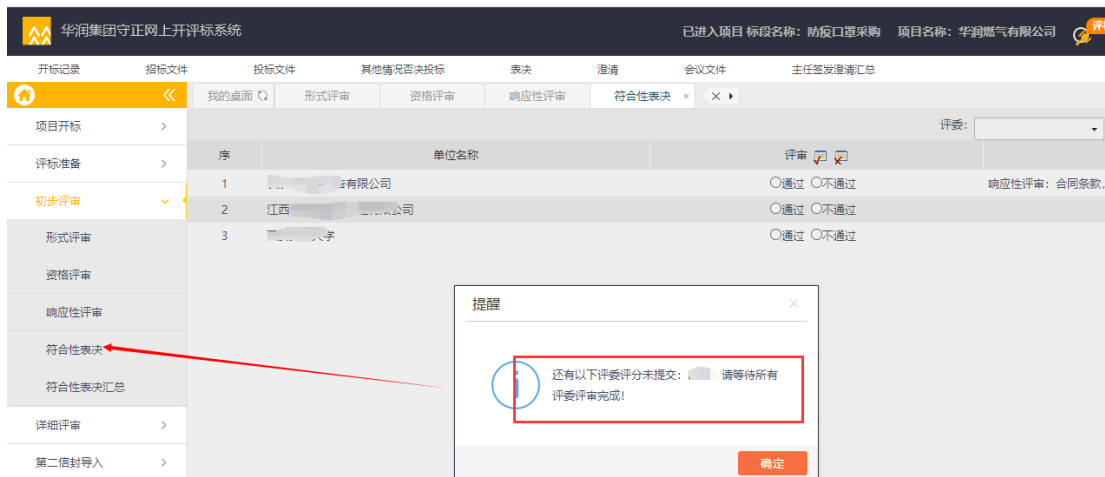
华润集团守正网上开评标系统

已进入项目 标段名称：防疫口罩采购 项目名称：华润燃气有限公司

开标记录 招标文件 投标文件 其他情况否决投标 表决 澄清 会议文件 主任签发澄清汇总

我的桌面 形式评审 资格评审 响应性评审 符合性表决 ×

项目开标
评标准备
初步评审
形式评审
资格评审
响应性评审
符合性表决
符合性表决汇总
详细评审
第二信封导入

评委：

| 序 | 单位名称 | 评审 | |
|---|---|---|---|
| 1 | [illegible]有限公司 | ○通过 ○不通过 | 响应性评审：合同条款、 |
| 2 | 江西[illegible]公司 | ○通过 ○不通过 | |
| 3 | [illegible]大学 | ○通过 ○不通过 | |

提醒

还有以下评委评分未提交：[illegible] 请等待所有评委评审完成！

确定